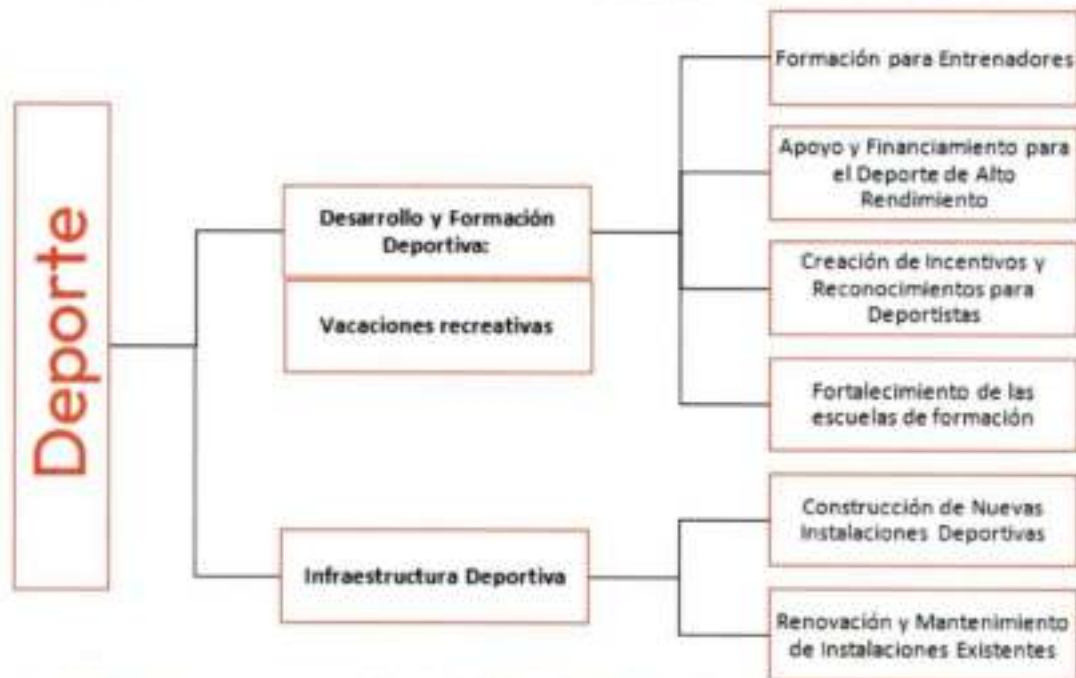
Deporte

Desarrollo y Formación Deportiva:

Vacaciones recreativas

Infraestructura Deportiva

Formación para Entrenadores

Apoyo y Financiamiento para el Deporte de Alto Rendimiento

Creación de Incentivos y Reconocimientos para Deportistas

Fortalecimiento de las escuelas de formación

Construcción de Nuevas Instalaciones Deportivas

Renovación y Mantenimiento de Instalaciones Existentes